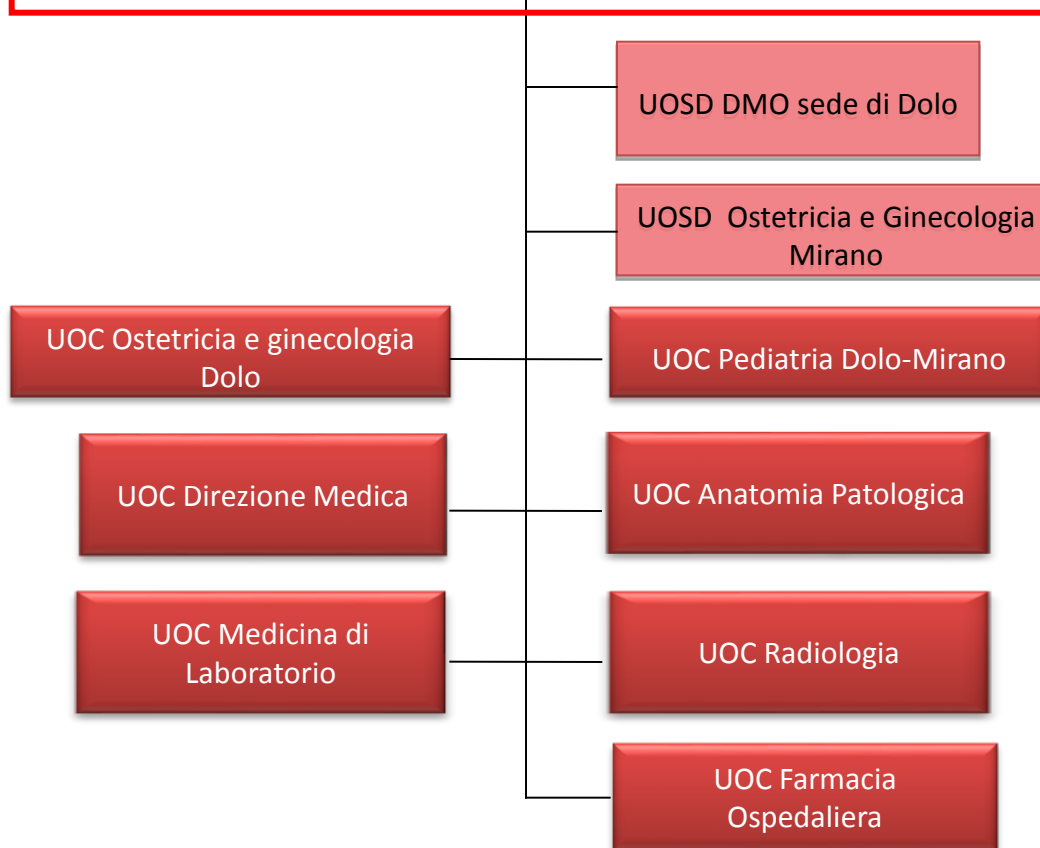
UOSD DMO sede di Dolo

UOSD  Ostetricia e Ginecologia Mirano

UOC Ostetricia e ginecologia Dolo

UOC Pediatria Dolo-Mirano

UOC Direzione Medica

UOC Anatomia Patologica

UOC Medicina di Laboratorio

UOC Radiologia

UOC Farmacia Ospedaliera